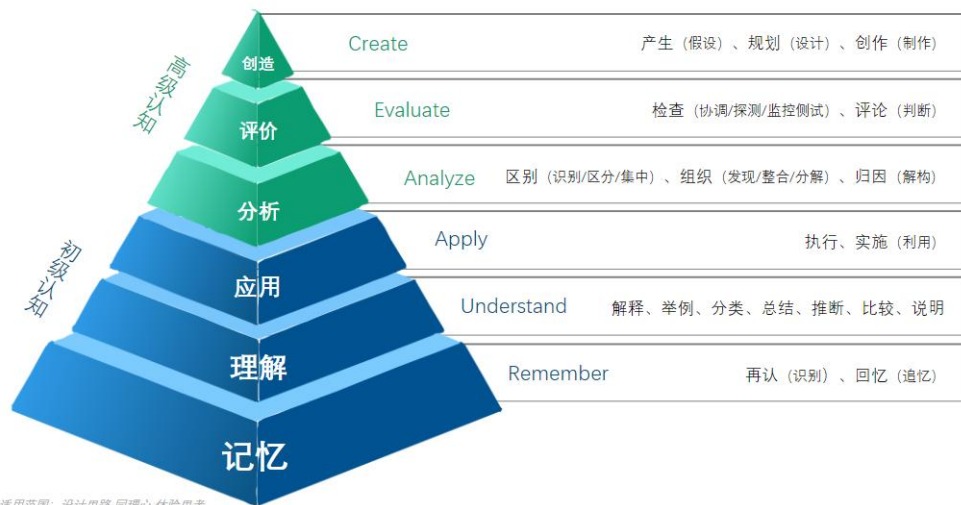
高级认知

初级认知

创造

评价

分析

应用

理解

记忆

Create 产生（假设）、规划（设计）、创作（制作）

Evaluate 检查（协调/探测/监控侧试）、评论（判断）

Analyze 区别（识别/区分/集中）、组织（发现/整合/分解）、归因（解构）

Apply 执行、实施（利用）

Understand 解释、举例、分类、总结、推断、比较、说明

Remember 再认（识别）、回忆（追忆）

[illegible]